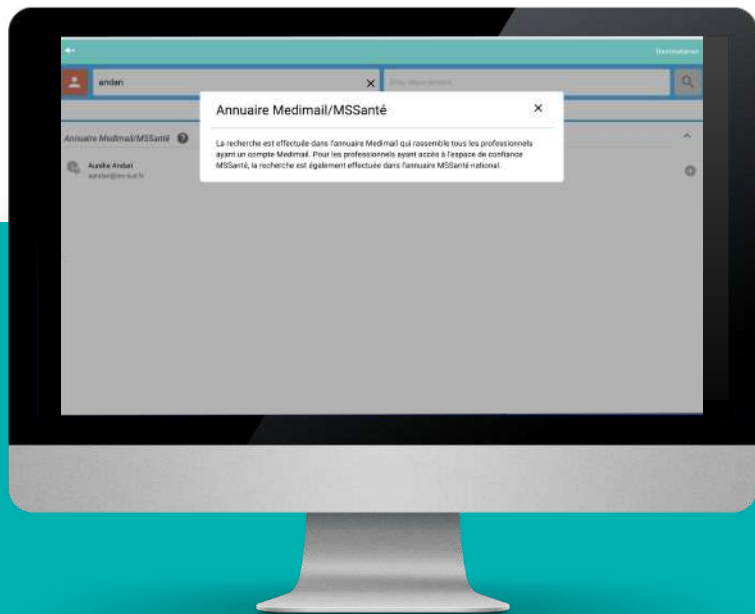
Destinataires

andan

×

Ville, département

Annuaire Medimail/MSSanté

×

La recherche est effectuée dans l'annuaire Medimail qui rassemble tous les professionnels ayant un compte Medimail. Pour les professionnels ayant accès à l'espace de confiance MSSanté, la recherche est également effectuée dans l'annuaire MSSanté national.

Annuaire Medimail/MSSanté

Aurélie Andan
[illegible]